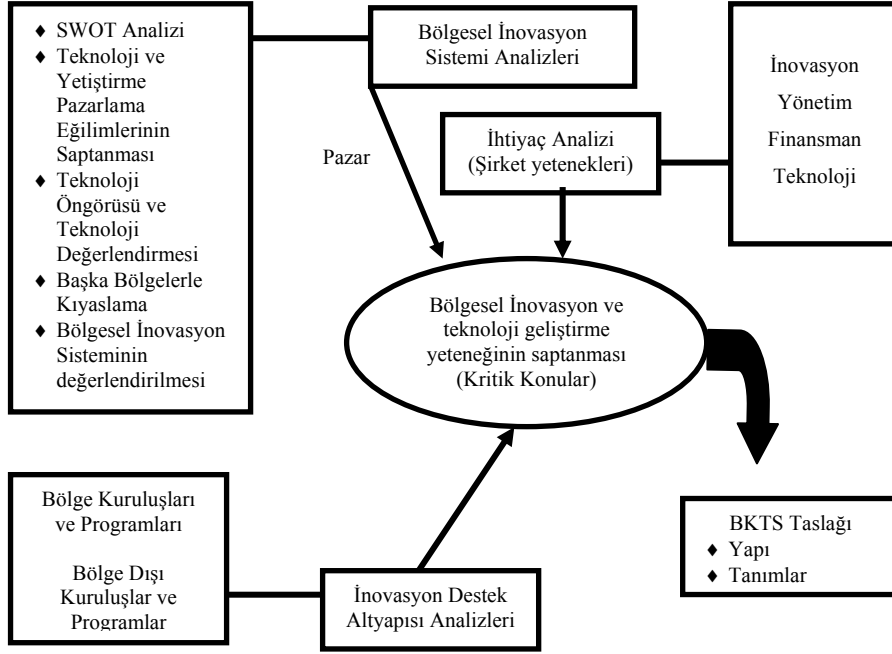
♦ SWOT Analizi
♦ Teknoloji ve Yetiştirme Pazarlama Eğilimlerinin Saptanması
♦ Teknoloji Öngörüsü ve Teknoloji Değerlendirmesi
♦ Başka Bölgelerle Kıyaslama
♦ Bölgesel İnovasyon Sisteminin değerlendirilmesi

Bölgesel İnovasyon Sistemi Analizleri

İnovasyon
Yönetim
Finansman
Teknoloji

Pazar

İhtiyaç Analizi (Şirket yetenekleri)

Bölgesel İnovasyon ve teknoloji geliştirme yeteneğinin saptanması (Kritik Konular)

Bölge Kuruluşları ve Programları

Bölge Dışı Kuruluşlar ve Programlar

İnovasyon Destek Altyapısı Analizleri

BKTS Taslağı
♦ Yapı
♦ Tanımlar